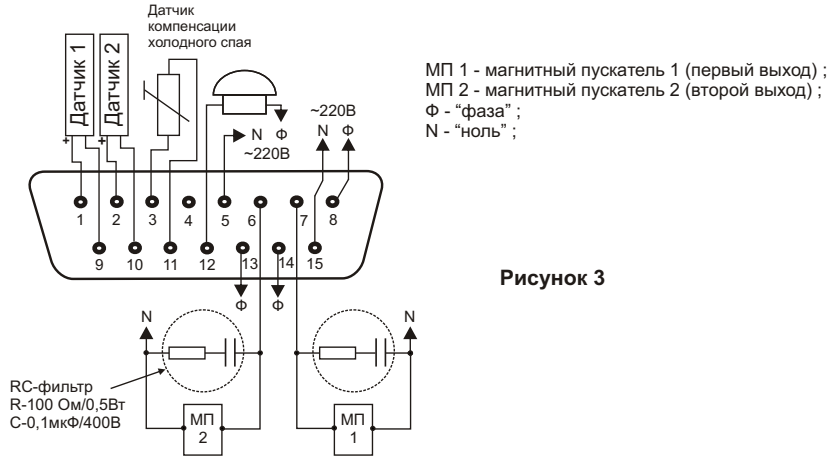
Датчик компенсации холодного спая

Датчик 1

Датчик 2

+

+

N Ф

~220В

~220В

N Ф

N Ф

1 2 3 4 5 6 7 8

9 10 11 12 13 14 15

Ф Ф

N

N

RC-фильтр
R-100 Ом/0,5Вт
С-0,1мкФ/400В

МП 2

МП 1

МП 1 - магнитный пускатель 1 (первый выход) ;
МП 2 - магнитный пускатель 2 (второй выход) ;
Ф - "фаза" ;
N - "ноль" ;

Рисунок 3